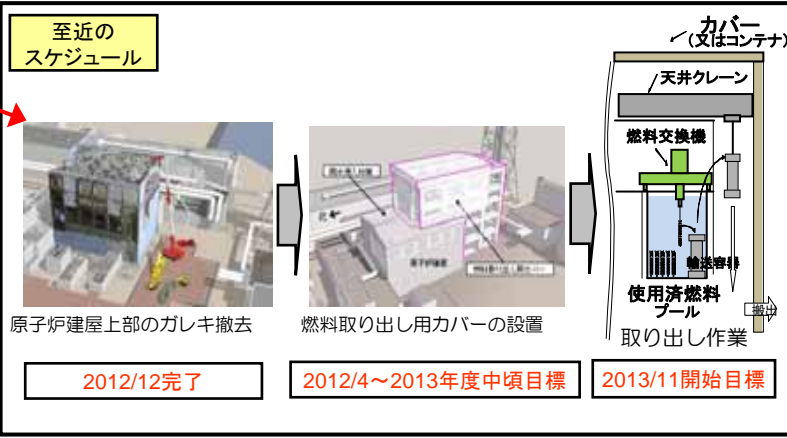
至近の
スケジュール

原子炉建屋上部のガレキ撤去

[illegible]
原子炉建屋
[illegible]

燃料取り出し用カバーの設置

カバー
(又はコンテナ)
天井クレーン
燃料交換機
輸送容器
使用済燃料プール
搬出
取り出し作業

2012/12完了

2012/4～2013年度中頃目標

2013/11開始目標